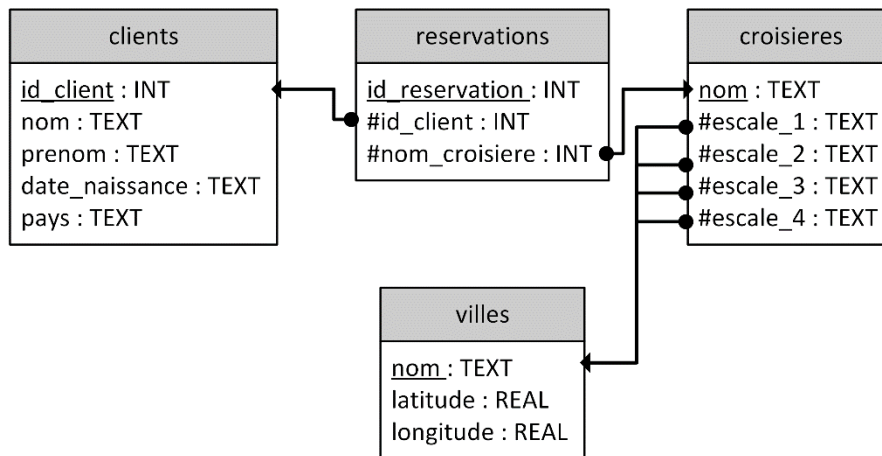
clients

id_client : INT
nom : TEXT
prenom : TEXT
date_naissance : TEXT
pays : TEXT

reservations

id_reservation : INT
#id_client : INT
#nom_croisiere : INT

croisieres

nom : TEXT
#escale_1 : TEXT
#escale_2 : TEXT
#escale_3 : TEXT
#escale_4 : TEXT

villes

nom : TEXT
latitude : REAL
longitude : REAL